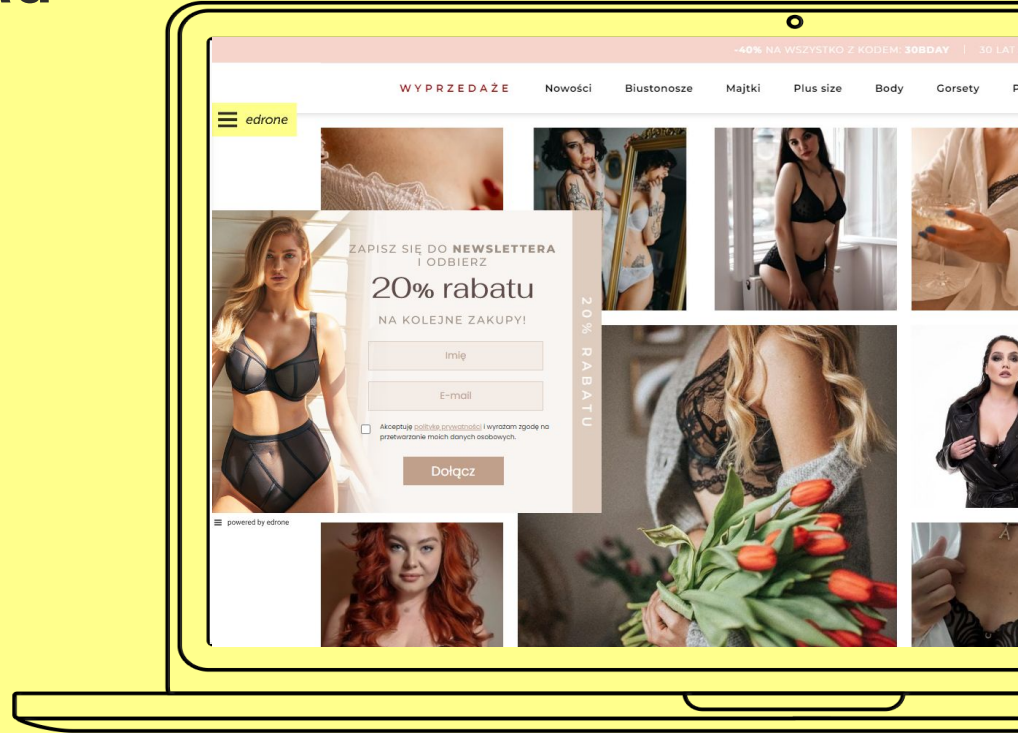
-40% NA WSZYSTKO Z KODEM: 30BDAY | 30 LAT

WYPRZEDAŻE Nowości Biustonosze Majtki Plus size Body Gorsety

edrone

ZAPISZ SIĘ DO NEWSLETTERA I ODBIERZ

20% rabatu

NA KOLEJNE ZAKUPY!

20% RABATU

Imię

E-mail

Akceptuję politykę prywatności i wyrażam zgodę na przetwarzanie moich danych osobowych.

Dołącz

powered by edrone